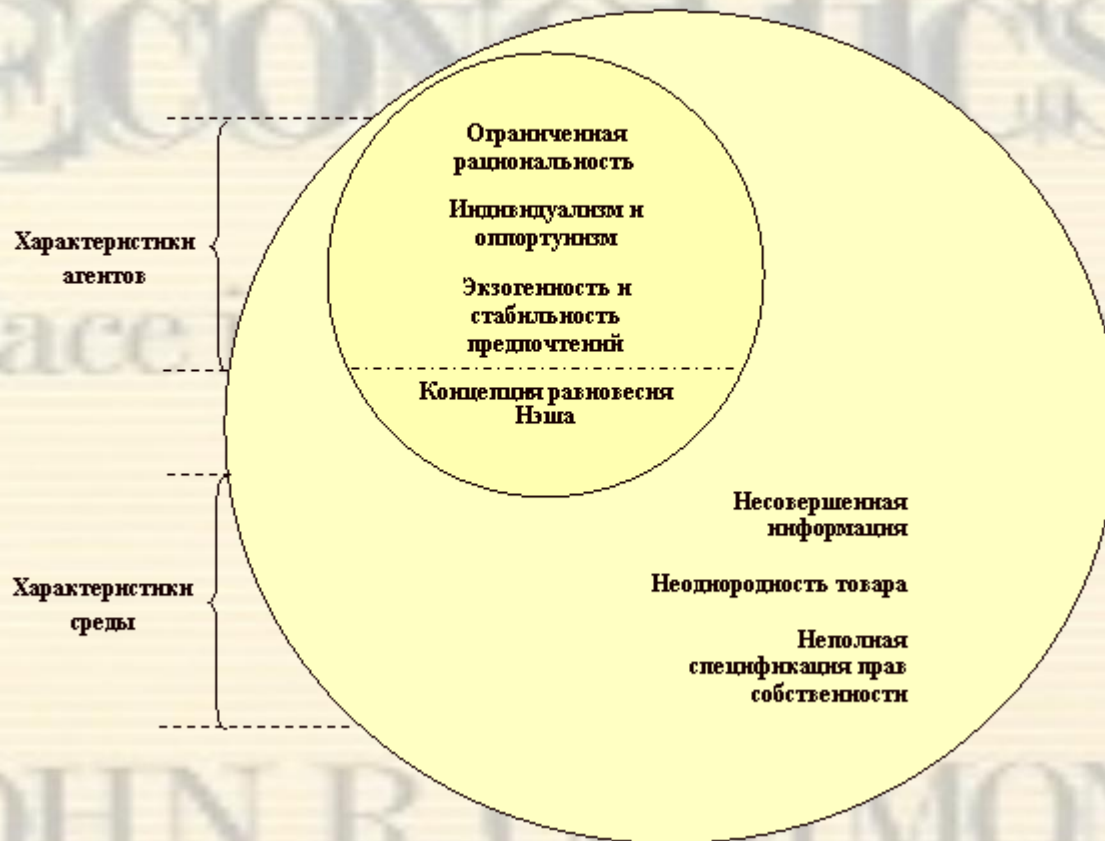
ECONOMICS

Ограниченная рациональность

Индивидуализм и оппортунизм

Экзогенность и стабильность предпочтений

Концепция равновесия Нэша

Характеристики агентов

Характеристики среды

Несовершенная информация

Неоднородность товара

Неполная спецификация прав собственности

JOHN R. COMMONS